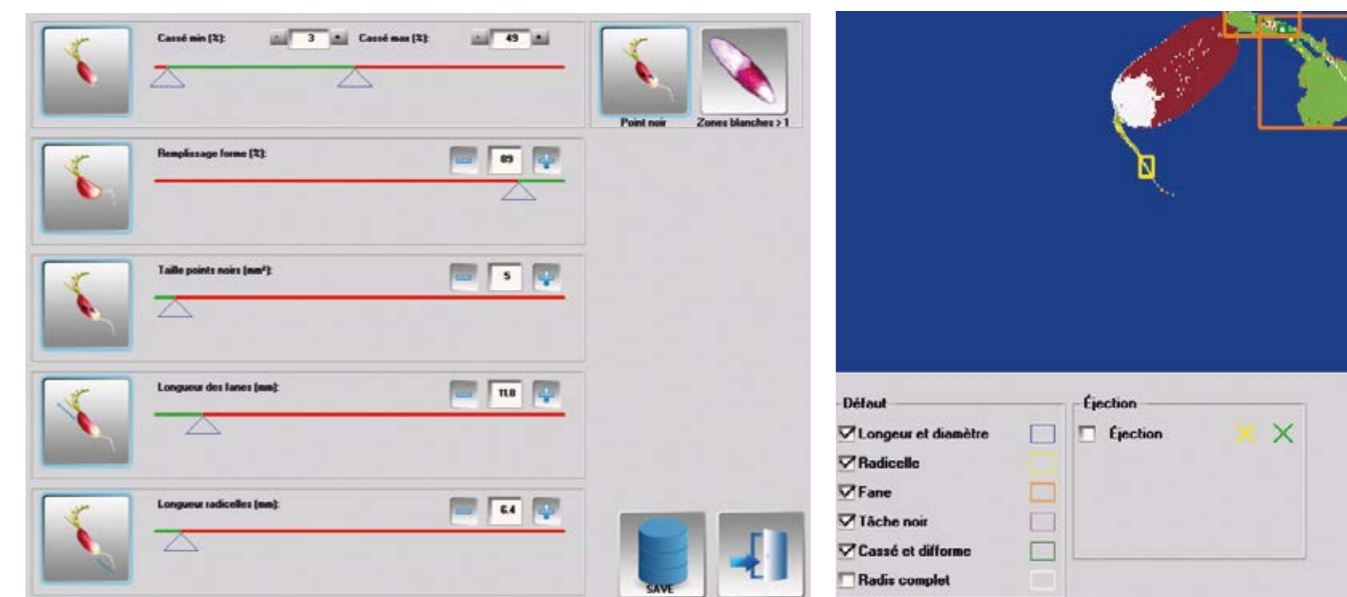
Cassé min (%): 3 Cassé max (%): 49

Point noir
Zones blanches > 1

Remplissage forme (%): 89

Taille points noirs (mm²): 5

Longueur des fanes (mm): 11.8

Longueur radicelles (mm): 6.4

SAVE

Défaut
☑ Longeur et diamètre
☑ Radicelle
☑ Fane
☑ Tâche noir
☑ Cassé et difforme
☐ Radis complet

Éjection
☐ Éjection